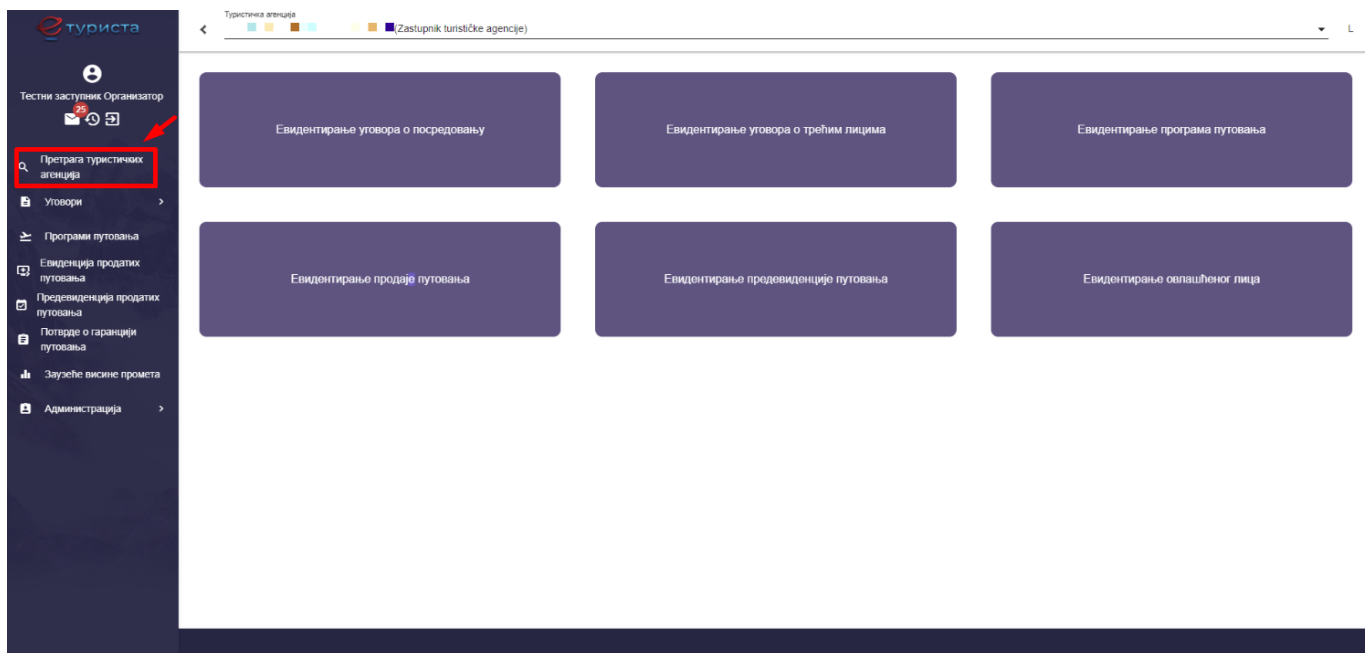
етуриста

Тестни заступник Организатор

25

Претрага туристичких агенција

Уговори

Програми путовања

Евиденција продатих путовања

Предевиденција продатих путовања

Потврде о гаранцији путовања

Заузеће висине промета

Администрација

Туристичка агенција

(Zastupnik turističke agencije)

Евидентирање уговора о посредовању

Евидентирање уговора о трећим лицима

Евидентирање програма путовања

Евидентирање продаје путовања

Евидентирање предевиденције путовања

Евидентирање овлашћеног лица